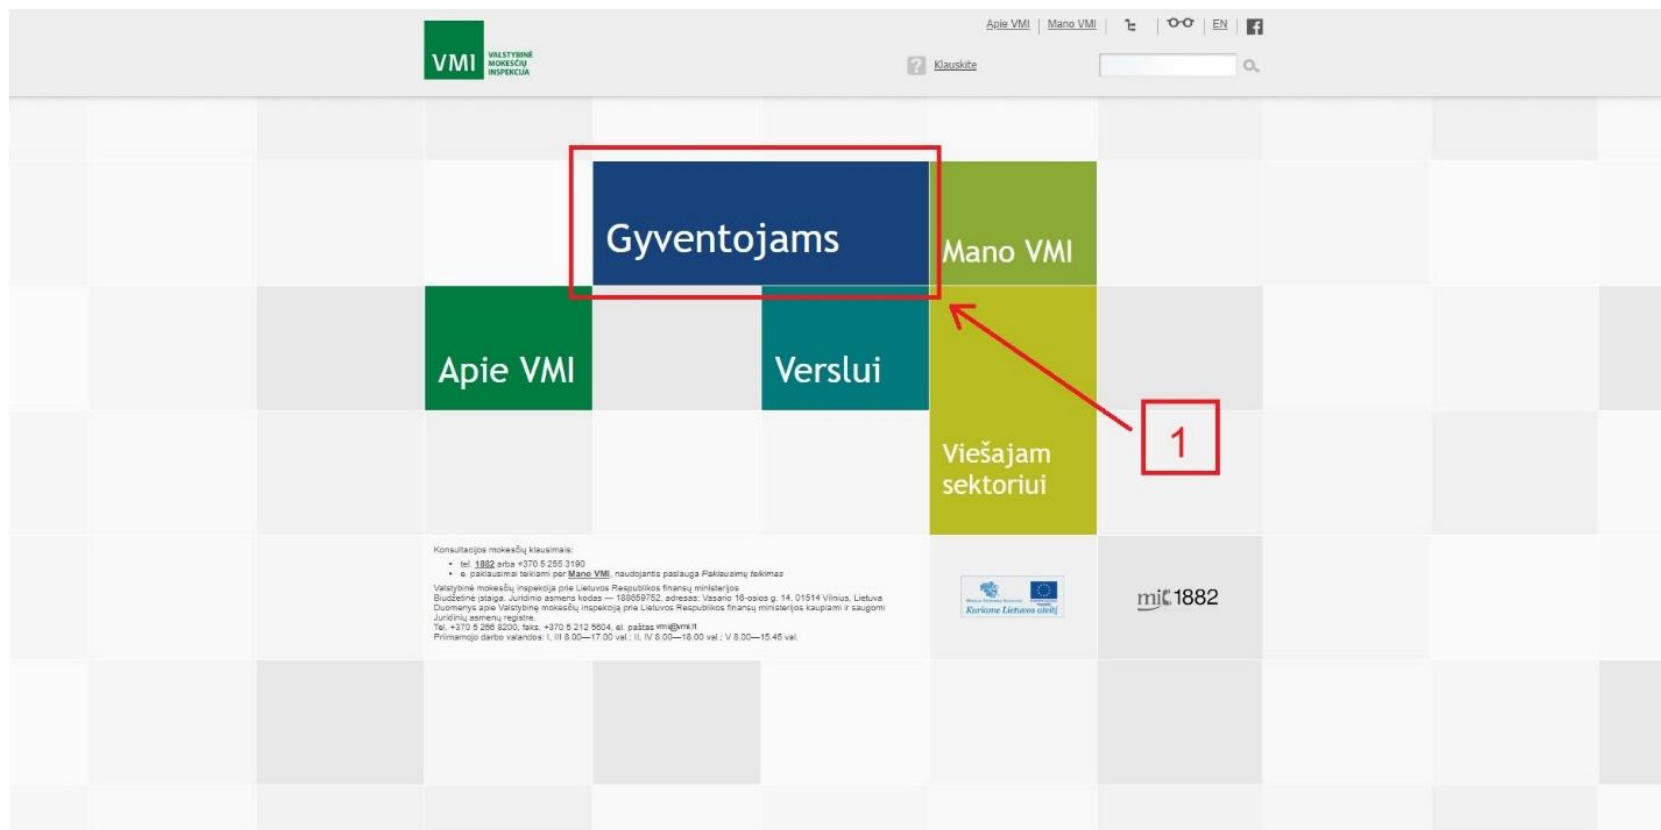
VMI VALSTYBINĖ MOKESČIŲ INSPEKCIJA

Apie VMI | Mano VMI | EN

Klauskite

Gyventojams

Mano VMI

Apie VMI

Verslui

1

Viešajam sektoriui

Konsultacijos mokesčių klausimais:
• tel. 1882 arba +370 5 255 3190
• e. paklausimai teikiami per Mano VMI, naudojantis paslauga Paklausimų teikimas

Valstybinė mokesčių inspekcija prie Lietuvos Respublikos finansų ministerijos
Biudžetinė įstaiga. Juridinio asmens kodas — 188659752, adresas: Vasario 16-osios g. 14, 01514 Vilnius, Lietuva
Duomenys apie Valstybinę mokesčių inspekciją prie Lietuvos Respublikos finansų ministerijos kaupiami ir saugomi Juridinių asmenų registre.
Tel. +370 5 266 8200, faks. +370 5 212 5604, el. paštas vmi@vmi.lt
Priimamojo darbo valandos: I, III 8.00—17.00 val.; II, IV 8.00—18.00 val.; V 8.00—15.45 val.

Kuriame Lietuvos ateitį

mic 1882